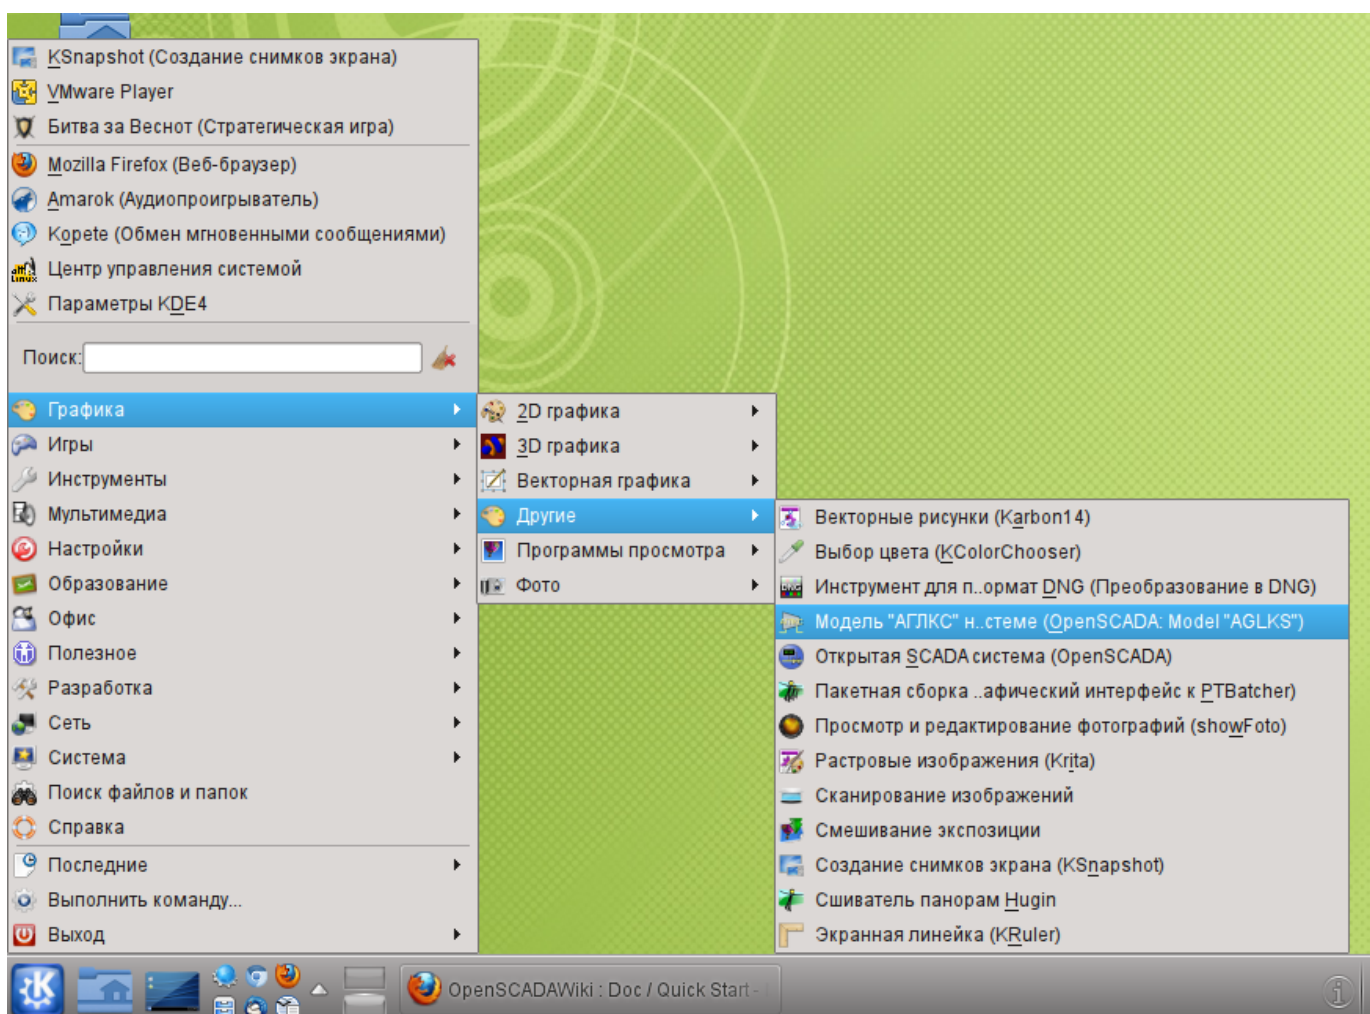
KSnapshot (Создание снимков экрана)
VMware Player
Битва за Веснот (Стратегическая игра)
Mozilla Firefox (Веб-браузер)
Amarok (Аудиопроигрыватель)
Kopete (Обмен мгновенными сообщениями)
Центр управления системой
Параметры KDE4

Поиск:

Графика
Игры
Инструменты
Мультимедиа
Настройки
Образование
Офис
Полезное
Разработка
Сеть
Система
Поиск файлов и папок
Справка
Последние
Выполнить команду...
Выход

2D графика
3D графика
Векторная графика
Другие
Программы просмотра
Фото

Векторные рисунки (Karbon14)
Выбор цвета (KColorChooser)
Инструмент для п..ормат DNG (Преобразование в DNG)
Модель "АГЛКС" н..стеме (OpenSCADA: Model "AGLKS")
Открытая SCADA система (OpenSCADA)
Пакетная сборка ..афический интерфейс к PTBatcher)
Просмотр и редактирование фотографий (showFoto)
Растровые изображения (Krita)
Сканирование изображений
Смешивание экспозиции
Создание снимков экрана (KSnapshot)
Сшиватель панорам Hugin
Экранная линейка (KRuler)

OpenSCADAWiki : Doc / Quick Start -